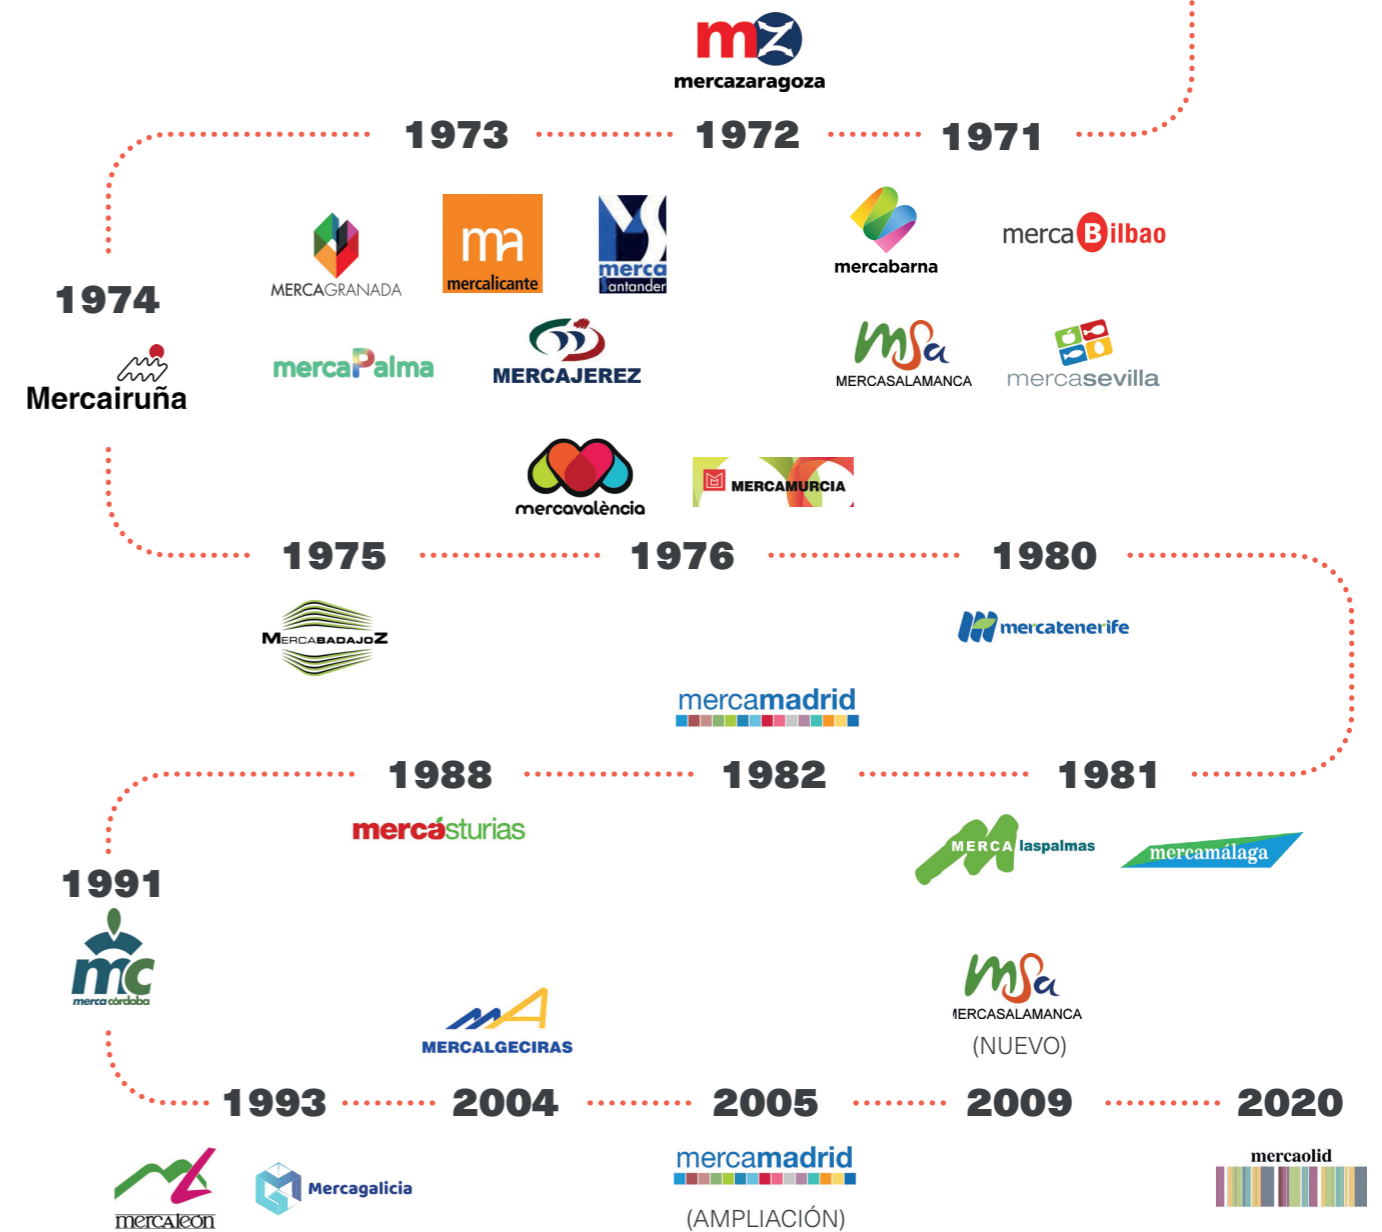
mercazaragoza

1973 1972 1971

MERCAGRANADA
mercalicante
merca Santander
mercabarna
merca Bilbao

1974
Mercairuña

mercaPalma
MERCAJEREZ
MERCASALAMANCA
mercasevilla

mercavalència
MERCAMURCIA

1975 1976 1980

MERCABADAJOZ
mercatenerife
mercamadrid

1988 1982 1981

mercasturias
MERCA laspalmas
mercamálaga

1991
merca córdoba

MERCALGECIRAS
MERCASALAMANCA
(NUEVO)

1993 2004 2005 2009 2020

mercaleon
Mercagalicia
mercamadrid
(AMPLIACIÓN)
mercaolid